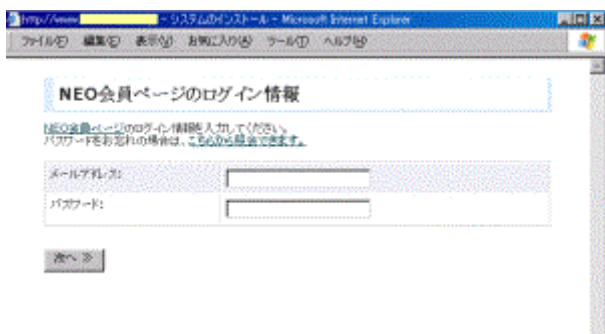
http://www.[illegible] - システムのインストール - Microsoft Internet Explorer

ファイル(F) 編集(E) 表示(V) お気に入り(A) ツール(T) ヘルプ(H)

NEO会員ページのログイン情報

NEO会員ページのログイン情報を入力してください。
パスワードをお忘れの場合は、こちらから照会できます。

| メールアドレス: | |
|---|---|
| パスワード: | |

次へ ≫